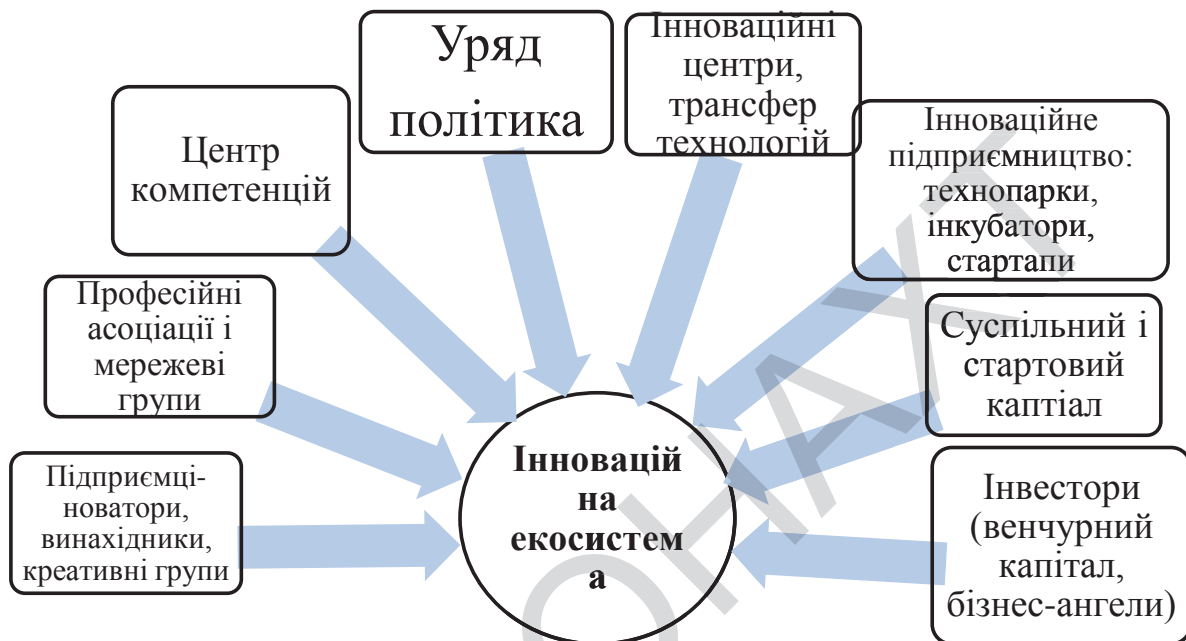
Уряд політика

Інноваційні центри, трансфер технологій

Центр компетенцій

Інноваційне підприємництво: технопарки, інкубатори, стартапи

Професійні асоціації і мережеві групи

Суспільний і стартовий каптіал

Інновацій на екосистем а

Підприємці-новатори, винахідники, креативні групи

Інвестори (венчурний капітал, бізнес-ангели)

ОНАХТ